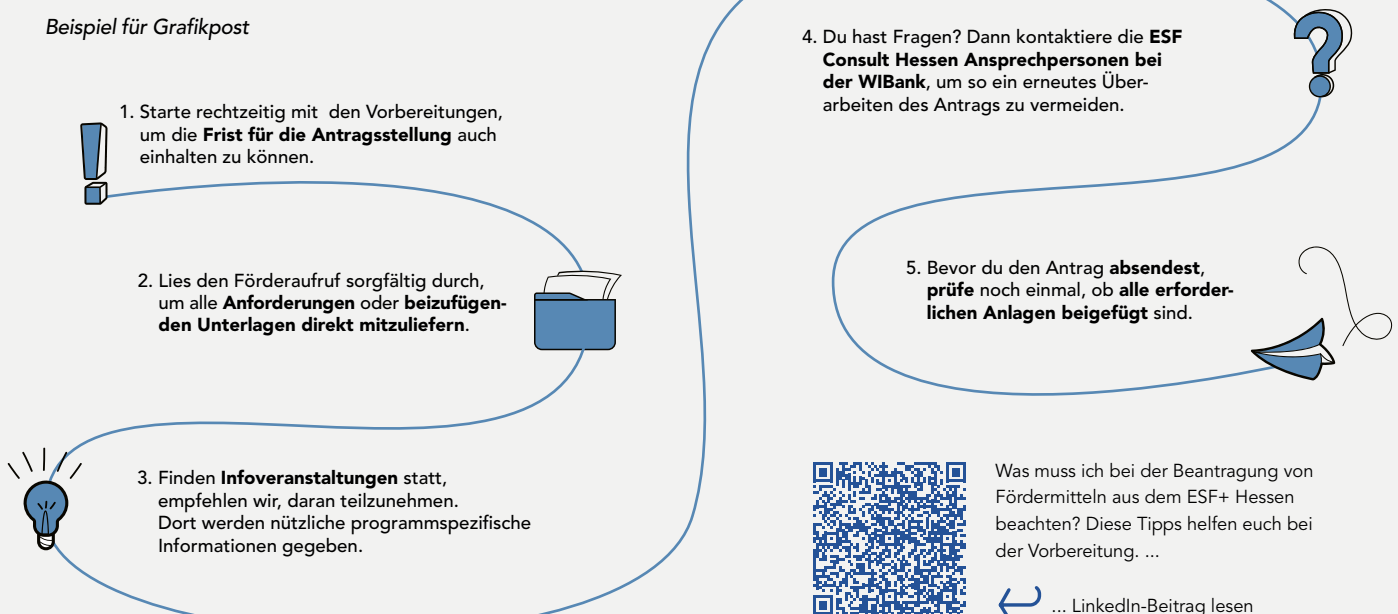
Beispiel für Grafikpost

1. Starte rechtzeitig mit den Vorbereitungen, um die Frist für die Antragsstellung auch einhalten zu können.

2. Lies den Förderaufruf sorgfältig durch, um alle Anforderungen oder beizufügenden Unterlagen direkt mitzuliefern.

3. Finden Infoveranstaltungen statt, empfehlen wir, daran teilzunehmen. Dort werden nützliche programmspezifische Informationen gegeben.

4. Du hast Fragen? Dann kontaktiere die ESF Consult Hessen Ansprechpersonen bei der WIBank, um so ein erneutes Überarbeiten des Antrags zu vermeiden.

5. Bevor du den Antrag absendest, prüfe noch einmal, ob alle erforderlichen Anlagen beigefügt sind.

Was muss ich bei der Beantragung von Fördermitteln aus dem ESF+ Hessen beachten? Diese Tipps helfen euch bei der Vorbereitung. ...

... LinkedIn-Beitrag lesen